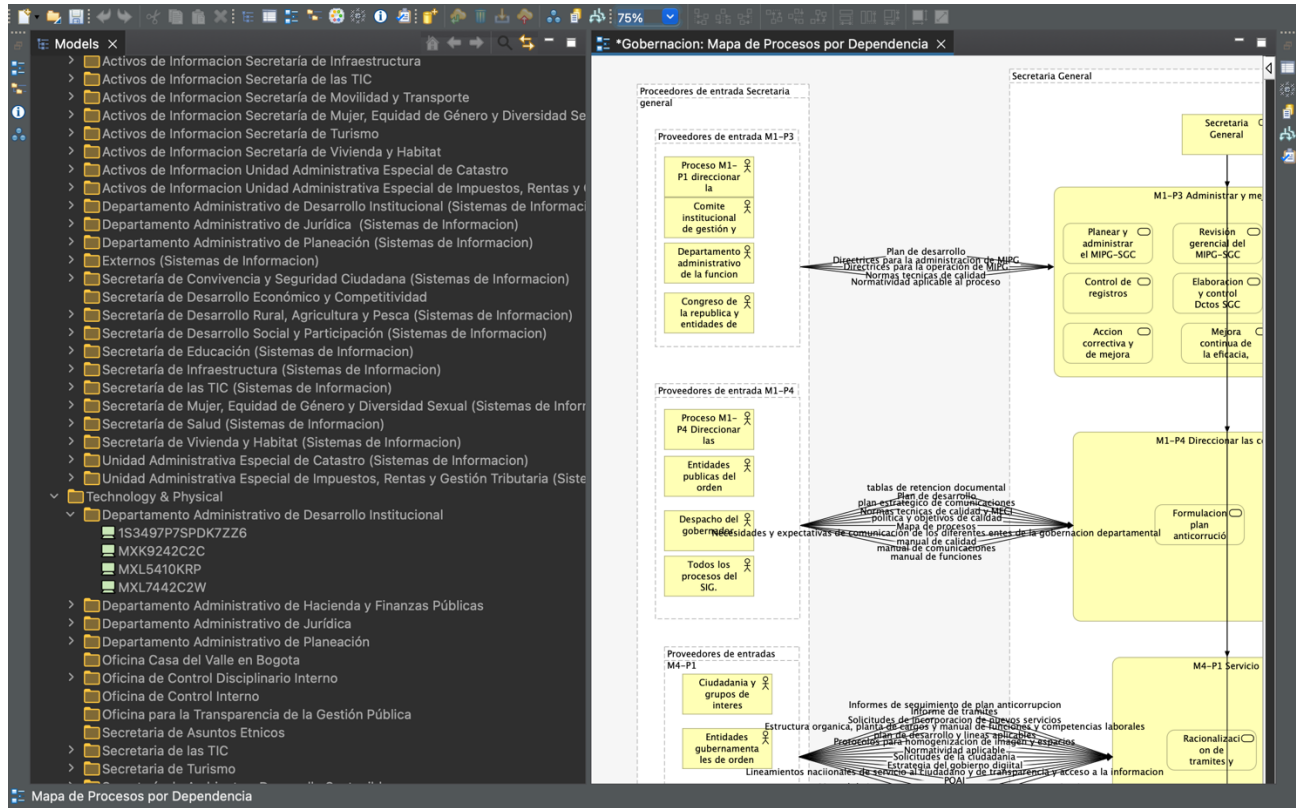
75%

Models ×

Activos de Informacion Secretaría de Infraestructura
Activos de Informacion Secretaría de las TIC
Activos de Informacion Secretaría de Movilidad y Transporte
Activos de Informacion Secretaría de Mujer, Equidad de Género y Diversidad Se
Activos de Informacion Secretaría de Turismo
Activos de Informacion Secretaría de Vivienda y Habitat
Activos de Informacion Unidad Administrativa Especial de Catastro
Activos de Informacion Unidad Administrativa Especial de Impuestos, Rentas y
Departamento Administrativo de Desarrollo Institucional (Sistemas de Informaci
Departamento Administrativo de Jurídica (Sistemas de Informacion)
Departamento Administrativo de Planeación (Sistemas de Informacion)
Externos (Sistemas de Informacion)
Secretaría de Convivencia y Seguridad Ciudadana (Sistemas de Informacion)
Secretaría de Desarrollo Económico y Competitividad
Secretaría de Desarrollo Rural, Agricultura y Pesca (Sistemas de Informacion)
Secretaría de Desarrollo Social y Participación (Sistemas de Informacion)
Secretaría de Educación (Sistemas de Informacion)
Secretaría de Infraestructura (Sistemas de Informacion)
Secretaría de las TIC (Sistemas de Informacion)
Secretaría de Mujer, Equidad de Género y Diversidad Sexual (Sistemas de Inforr
Secretaría de Salud (Sistemas de Informacion)
Secretaría de Vivienda y Habitat (Sistemas de Informacion)
Unidad Administrativa Especial de Catastro (Sistemas de Informacion)
Unidad Administrativa Especial de Impuestos, Rentas y Gestión Tributaria (Siste
Technology & Physical
Departamento Administrativo de Desarrollo Institucional
1S3497P7SPDK7ZZ6
MXK9242C2C
MXL5410KRP
MXL7442C2W
Departamento Administrativo de Hacienda y Finanzas Públicas
Departamento Administrativo de Jurídica
Departamento Administrativo de Planeación
Oficina Casa del Valle en Bogota
Oficina de Control Disciplinario Interno
Oficina de Control Interno
Oficina para la Transparencia de la Gestión Pública
Secretaria de Asuntos Etnicos
Secretaria de las TIC
Secretaria de Turismo

*Gobernacion: Mapa de Procesos por Dependencia ×

Proceedores de entrada Secretaria general
Proveedores de entrada M1-P3
Proceso M1-P1 direccionar la
Comite institucional de gestión y
Departamento administrativo de la funcion
Congreso de la republica y entidades de
Plan de desarrollo
Directrices para la administracion de MIPG
Directrices para la operación de MIPG
Normas tecnicas de calidad
Normatividad aplicable al proceso
Secretaria General
Secretaria General
M1-P3 Administrar y me
Planear y administrar el MIPG-SGC
Revision gerencial del MIPG-SGC
Control de registros
Elaboracion y control Dctos SGC
Accion correctiva y de mejora
Mejora continua de la eficacia,
Proveedores de entrada M1-P4
Proceso M1-P4 Direccionar las
Entidades publicas del orden
Despacho del gobernador
Todos los procesos del SIG.
tablas de retencion documental
Plan de desarrollo
plan estrategico de comunicaciones
Normas tecnicas de calidad y MECI
politica y objetivos de calidad
Mapa de procesos
Necesidades y expectativas de comunicacion de los diferentes entes de la gobernacion departamental
manual de calidad
manual de comunicaciones
manual de funciones
M1-P4 Direccionar las c
Formulacion plan anticorrució
Proveedores de entradas M4-P1
Ciudadania y grupos de interes
Entidades gubernamentales de orden
Informes de seguimiento de plan anticorrupcion
Informe de tramites
Solicitudes de incorporacion de nuevos servicios
Estructura organica, planta de cargos y manual de funciones y competencias laborales
plan de desarrollo y lineas aplicables
Protocolos para homogenizacion de imagen y espacios
Normatividad aplicable
Solicitudes de la ciudadania
Estrategia del gobierno digital
Lineamientos nacionales de servicio al ciudadano y de transparencia y acceso a la informacion
POAI
M4-P1 Servicio
Racionalizacion de tramites y

Mapa de Procesos por Dependencia